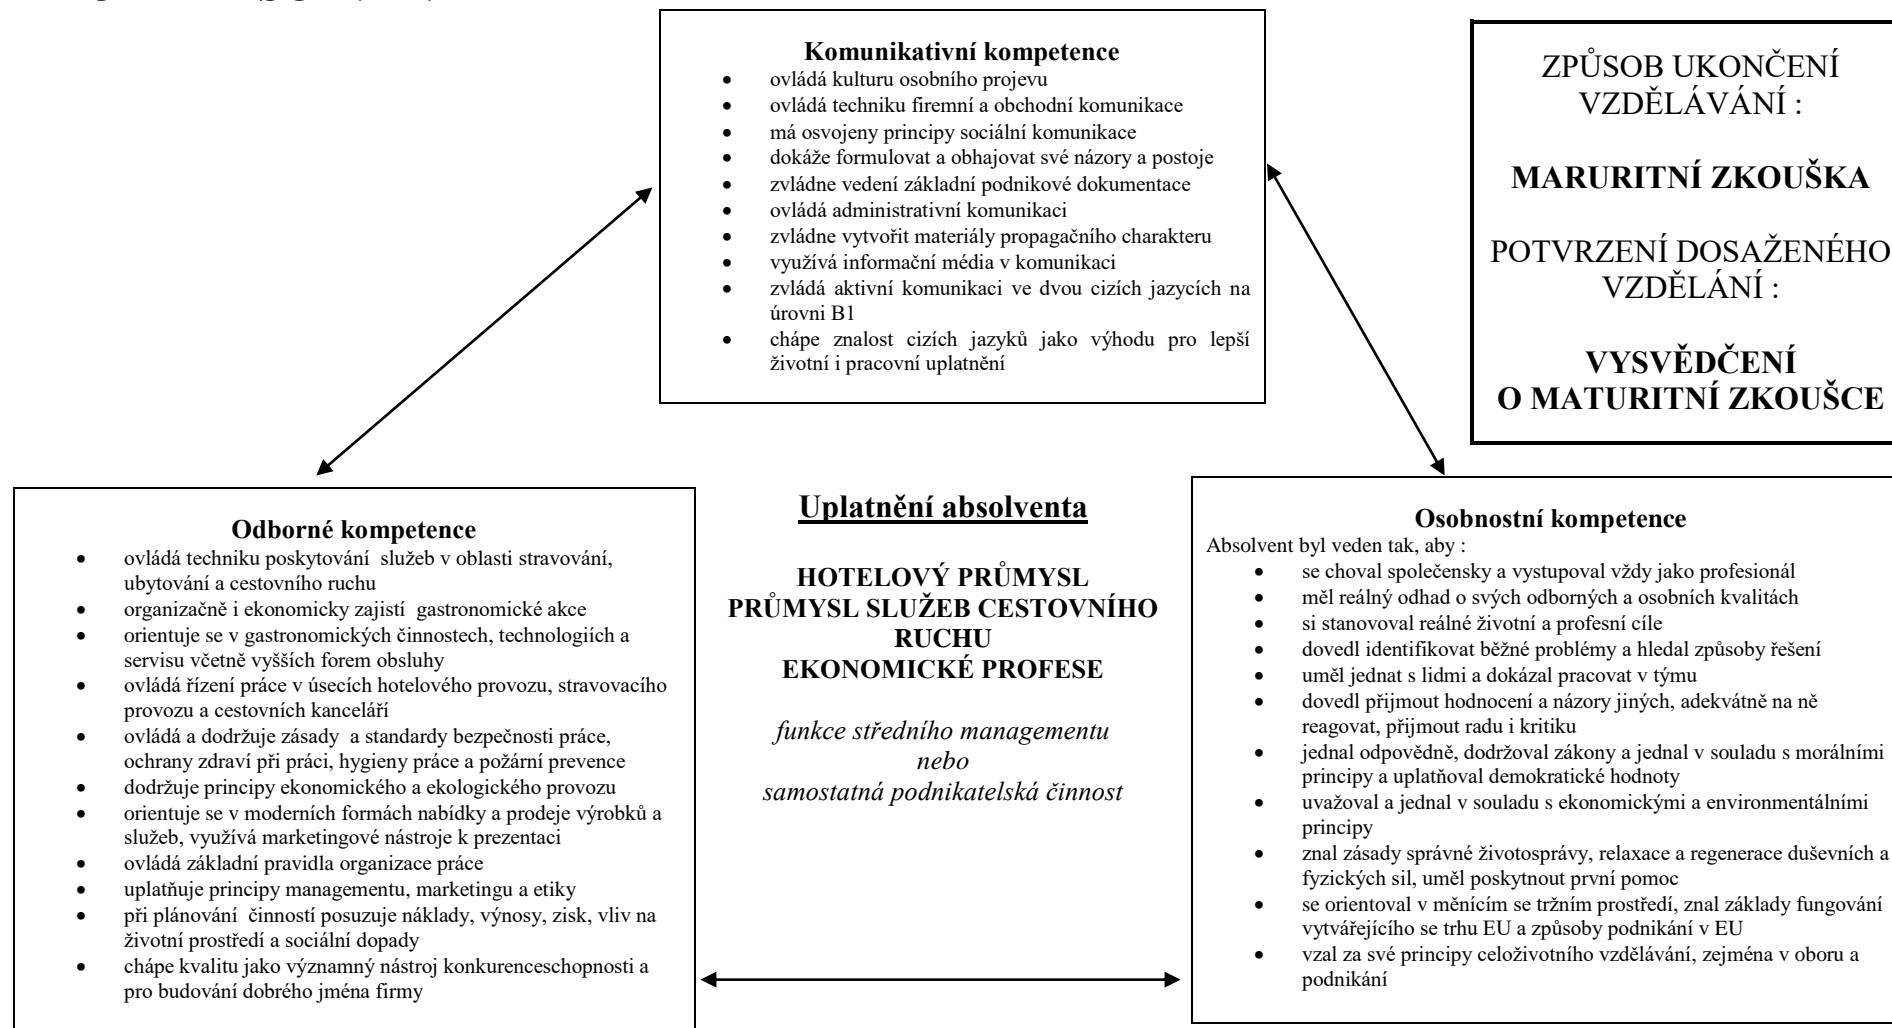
**Komunikativní kompetence**

- ovládá kulturu osobního projevu
- ovládá techniku firemní a obchodní komunikace
- má osvojeny principy sociální komunikace
- dokáže formulovat a obhajovat své názory a postoje
- zvládne vedení základní podnikové dokumentace
- ovládá administrativní komunikaci
- zvládne vytvořit materiály propagačního charakteru
- využívá informační média v komunikaci
- zvládá aktivní komunikaci ve dvou cizích jazycích na úrovni B1
- chápe znalost cizích jazyků jako výhodu pro lepší životní i pracovní uplatnění

ZPŮSOB UKONČENÍ VZDĚLÁVÁNÍ :

**MARURITNÍ ZKOUŠKA**

POTVRZENÍ DOSAŽENÉHO VZDĚLÁNÍ :

**VYSVĚDČENÍ O MATURITNÍ ZKOUŠCE**

**Odborné kompetence**

- ovládá techniku poskytování služeb v oblasti stravování, ubytování a cestovního ruchu
- organizačně i ekonomicky zajistí gastronomické akce
- orientuje se v gastronomických činnostech, technologiích a servisu včetně vyšších forem obsluhy
- ovládá řízení práce v úsecích hotelového provozu, stravovacího provozu a cestovních kanceláří
- ovládá a dodržuje zásady a standardy bezpečnosti práce, ochrany zdraví při práci, hygieny práce a požární prevence
- dodržuje principy ekonomického a ekologického provozu
- orientuje se v moderních formách nabídky a prodeje výrobků a služeb, využívá marketingové nástroje k prezentaci
- ovládá základní pravidla organizace práce
- uplatňuje principy managementu, marketingu a etiky
- při plánování činností posuzuje náklady, výnosy, zisk, vliv na životní prostředí a sociální dopady
- chápe kvalitu jako významný nástroj konkurenceschopnosti a pro budování dobrého jména firmy

**Uplatnění absolventa**

**HOTELOVÝ PRŮMYSL**
**PRŮMYSL SLUŽEB CESTOVNÍHO RUCHU**
**EKONOMICKÉ PROFESE**

*funkce středního managementu*
*nebo*
*samostatná podnikatelská činnost*

**Osobnostní kompetence**

Absolvent byl veden tak, aby :

- se choval společensky a vystupoval vždy jako profesionál
- měl reálný odhad o svých odborných a osobních kvalitách
- si stanovoval reálné životní a profesní cíle
- dovedl identifikovat běžné problémy a hledal způsoby řešení
- uměl jednat s lidmi a dokázal pracovat v týmu
- dovedl přijmout hodnocení a názory jiných, adekvátně na ně reagovat, přijmout radu i kritiku
- jednal odpovědně, dodržoval zákony a jednal v souladu s morálními principy a uplatňoval demokratické hodnoty
- uvažoval a jednal v souladu s ekonomickými a environmentálními principy
- znal zásady správné životosprávy, relaxace a regenerace duševních a fyzických sil, uměl poskytnout první pomoc
- se orientoval v měnícím se tržním prostředí, znal základy fungování vytvářejícího se trhu EU a způsoby podnikání v EU
- vzal za své principy celoživotního vzdělávání, zejména v oboru a podnikání